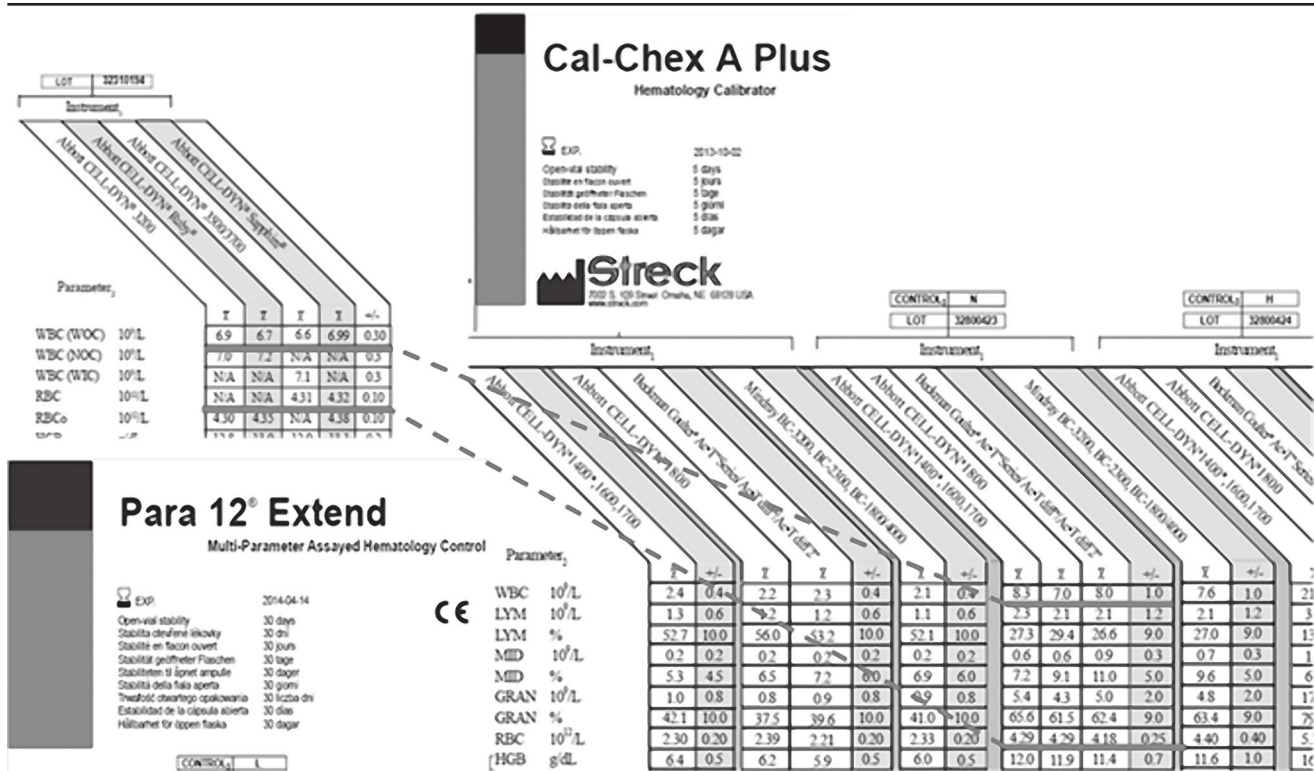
LOT 32310134

Instrument

Abbott CELL-DYN® 3200
Abbott CELL-DYN® Ruby®
Abbott CELL-DYN® 3500/3700
Abbott CELL-DYN® Sapphire®

Parameter

| | | $\bar{x}$ | $\bar{x}$ | $\bar{x}$ | $\bar{x}$ | +/- |
|---|---|---|---|---|---|---|
| WBC (WOC) | $10^9$/L | 6.9 | 6.7 | 6.6 | 6.99 | 0.30 |
| WBC (NOC) | $10^9$/L | 7.0 | 7.2 | N/A | N/A | 0.3 |
| WBC (WIC) | $10^9$/L | N/A | N/A | 7.1 | N/A | 0.3 |
| RBC | $10^{12}$/L | N/A | N/A | 4.31 | 4.32 | 0.10 |
| RBCo | $10^{12}$/L | 4.30 | 4.35 | N/A | 4.38 | 0.10 |

Cal-Chex A Plus
Hematology Calibrator

EXP. 2013-10-02
Open-vial stability 5 days
Stabilité en flacon ouvert 5 jours
Stabilität geöffneter Flaschen 5 tage
Stabilità della fiala aperta 5 giorni
Estabilidad de la cápsula abierta 5 días
Hållbarhet för öppen flaska 5 dagar

Streck
7002 S. 109 Street Omaha, NE 68128 USA
www.streck.com

CONTROL N
LOT 32800423

CONTROL H
LOT 32800424

Instrument

Instrument

Instrument

Abbott CELL-DYN®1400*,1600,1700
Abbott CELL-DYN®1800
Beckman Coulter® Ac•T™ Series/Ac•T diff™/Ac•T diff 2™
Mindray BC-3200, BC-2300, BC-1800/4000
Abbott CELL-DYN®1400*,1600,1700
Abbott CELL-DYN®1800
Beckman Coulter® Ac•T™ Series/Ac•T diff™/Ac•T diff 2™
Mindray BC-3200, BC-2300, BC-1800/4000
Abbott CELL-DYN®1400*,1600,1700
Abbott CELL-DYN®1800
Beckman Coulter® Ac•T™ Seri

Para 12® Extend
Multi-Parameter Assayed Hematology Control

EXP. 2014-04-14
Open-vial stability 30 days
Stabilita otevřené lékovky 30 dní
Stabilité en flacon ouvert 30 jours
Stabilität geöffneter Flaschen 30 tage
Stabiliteten til åpnet ampulle 30 dager
Stabilità della fiala aperta 30 giorni
Trwałość otwartego opakowania 30 liczba dni
Estabilidad de la cápsula abierta 30 días
Hållbarhet för öppen flaska 30 dagar

CONTROL L

CE

Parameter

| | | $\bar{x}$ | +/- | $\bar{x}$ | $\bar{x}$ | +/- | $\bar{x}$ | +/- | $\bar{x}$ | $\bar{x}$ | $\bar{x}$ | +/- | $\bar{x}$ | +/- |
|---|---|---|---|---|---|---|---|---|---|---|---|---|---|---|
| WBC | $10^9$/L | 2.4 | 0.4 | 2.2 | 2.3 | 0.4 | 2.1 | 0.4 | 8.3 | 7.0 | 8.0 | 1.0 | 7.6 | 1.0 |
| LYM | $10^9$/L | 1.3 | 0.6 | 1.2 | 1.2 | 0.6 | 1.1 | 0.6 | 2.3 | 2.1 | 2.1 | 1.2 | 2.1 | 1.2 |
| LYM | % | 52.7 | 10.0 | 56.0 | 53.2 | 10.0 | 52.1 | 10.0 | 27.3 | 29.4 | 26.6 | 9.0 | 27.0 | 9.0 |
| MID | $10^9$/L | 0.2 | 0.2 | 0.2 | 0.2 | 0.2 | 0.2 | 0.2 | 0.6 | 0.6 | 0.9 | 0.3 | 0.7 | 0.3 |
| MID | % | 5.3 | 4.5 | 6.5 | 7.2 | 6.0 | 6.9 | 6.0 | 7.2 | 9.1 | 11.0 | 5.0 | 9.6 | 5.0 |
| GRAN | $10^9$/L | 1.0 | 0.8 | 0.8 | 0.9 | 0.8 | 0.9 | 0.8 | 5.4 | 4.3 | 5.0 | 2.0 | 4.8 | 2.0 |
| GRAN | % | 42.1 | 10.0 | 37.5 | 39.6 | 10.0 | 41.0 | 10.0 | 65.6 | 61.5 | 62.4 | 9.0 | 63.4 | 9.0 |
| RBC | $10^{12}$/L | 2.30 | 0.20 | 2.39 | 2.21 | 0.20 | 2.33 | 0.20 | 4.29 | 4.29 | 4.18 | 0.25 | 4.40 | 0.40 |
| HGB | g/dL | 6.4 | 0.5 | 6.2 | 5.9 | 0.5 | 6.0 | 0.5 | 12.0 | 11.9 | 11.4 | 0.7 | 11.6 | 1.0 |